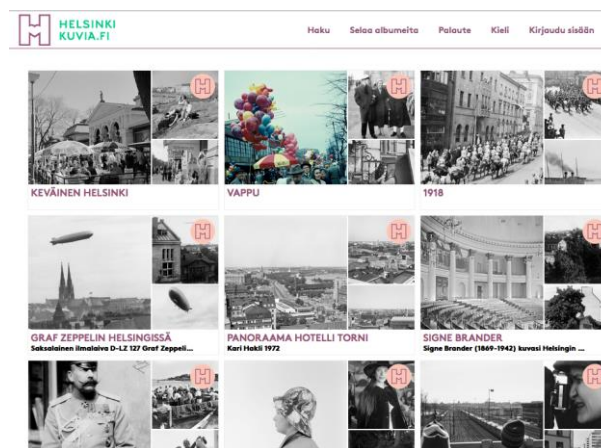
HELSINKI KUVIA.FI

Haku Selaa albumeita Palaute Kieli Kirjaudu sisään

KEVÄINEN HELSINKI

VAPPU

1918

GRAF ZEPPELIN HELSINGISSÄ
Saksalainen ilmalaiva D-LZ 127 Graf Zeppeli...

PANORAAMA HOTELLI TORNI
Kari Hakli 1972

SIGNE BRANDER
Signe Brander (1869–1942) kuvasi Helsingin ...